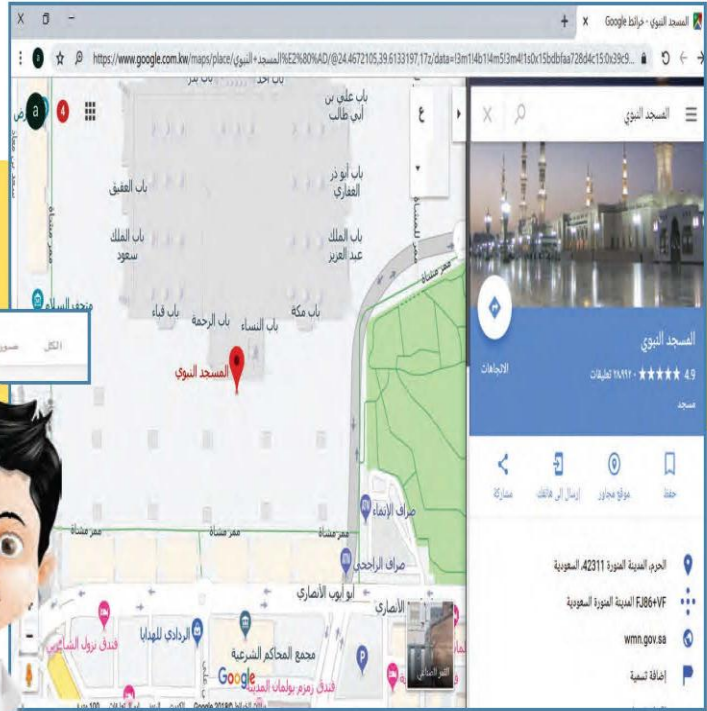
المسجد النبوي - خرائط Google
https://www.google.com.kw/maps/place/المسجد+النبوي/@24.4672105,39.6133197,17z/data=!3m1!4b1!4m5!3m4!1s0x15bdbfaa728d4c15:0x39c9...

المسجد النبوي

المسجد النبوي
4.9 ★★★★★ ٩٨,٩١٢ تعليقات
مسجد
الاتجاهات

حفظ
موقع مجاور
إرسال إلى هاتفك
مشاركة

الحرم، المدينة المنورة 42311، السعودية
FJ86+VF المدينة المنورة السعودية
wmn.gov.sa
إضافة تسمية

باب علي بن أبي طالب
باب أبو ذر الغفاري
باب العقيق
باب الملك سعود
باب الملك عبد العزيز
باب قباء
باب الرحمة
باب النساء
باب مكة
المسجد النبوي
ممر مشاة
صراف الإنماء
صراف الراجحي
أبو أيوب الأنصاري
الأنصاري
فندق نزول الشامي
الرادادي للهدايا
مجمع المحاكم الشرعية
فندق زمزم بولمان المدينة
Google
الكل
a
ع